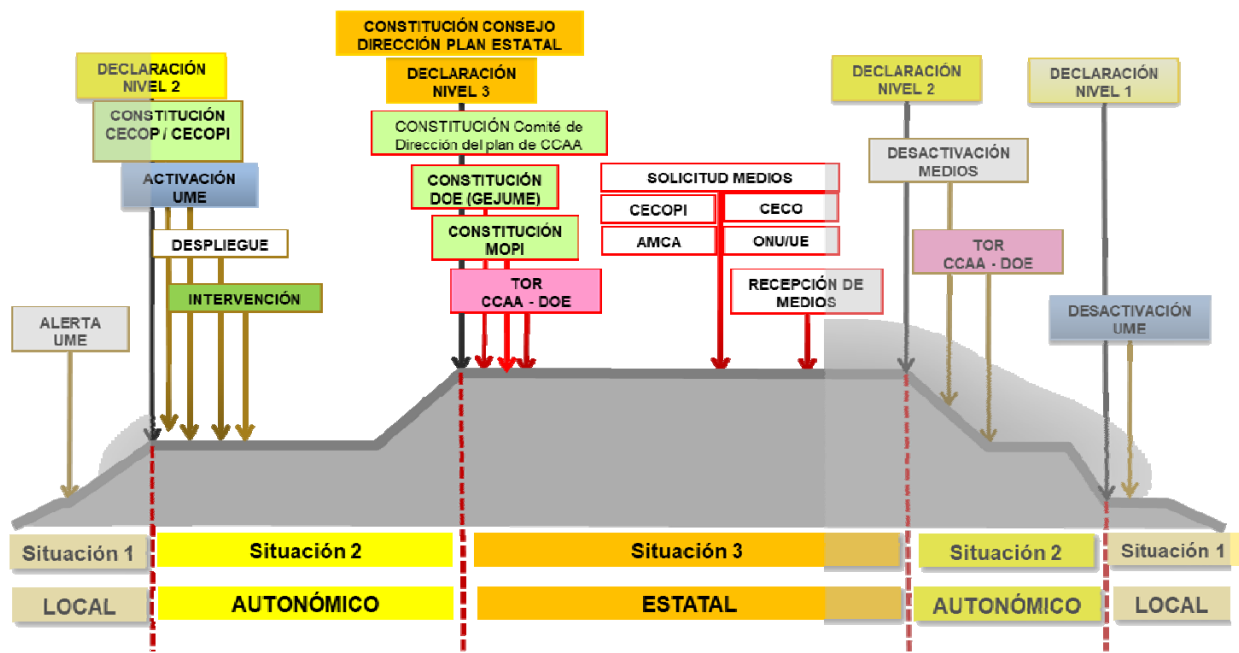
DECLARACIÓN NIVEL 2

CONSTITUCIÓN CECOP / CECOPI

ACTIVACIÓN UME

DESPLIEGUE

INTERVENCIÓN

ALERTA UME

CONSTITUCIÓN CONSEJO DIRECCIÓN PLAN ESTATAL

DECLARACIÓN NIVEL 3

CONSTITUCIÓN Comité de Dirección del plan de CCAA

CONSTITUCIÓN DOE (GEJUME)

CONSTITUCIÓN MOPI

TOR CCAA - DOE

SOLICITUD MEDIOS

CECOPI

CECO

AMCA

ONU/UE

RECEPCIÓN DE MEDIOS

DECLARACIÓN NIVEL 2

DESACTIVACIÓN MEDIOS

TOR CCAA - DOE

DECLARACIÓN NIVEL 1

DESACTIVACIÓN UME

| Situación 1 | Situación 2 | Situación 3 | Situación 2 | Situación 1 |
|---|---|---|---|---|
| LOCAL | AUTONÓMICO | ESTATAL | AUTONÓMICO | LOCAL |